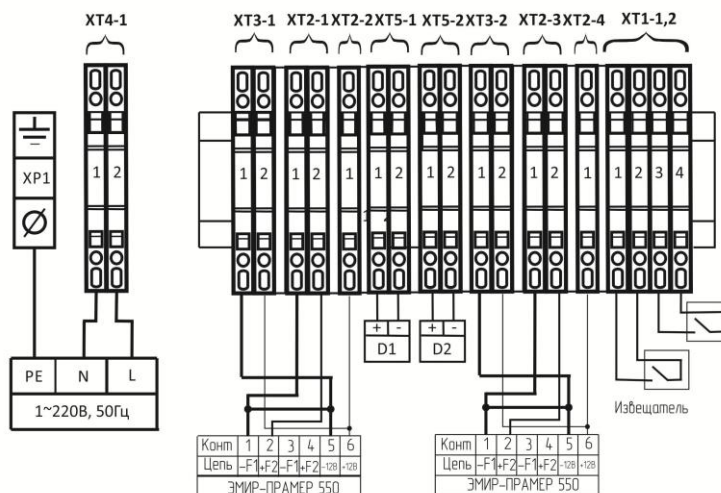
XT4-1

XT3-1 XT2-1 XT2-2 XT5-1 XT5-2 XT3-2 XT2-3 XT2-4 XT1-1,2

XP1

Ø

1 2

1 2 1 2 1 1 2 1 2 1 2 1 2 1 1 2 3 4

+ -
D1

+ -
D2

PE N L
1~220В, 50Гц

Извещатель

| Конт | 1 | 2 | 3 | 4 | 5 | 6 |
|---|---|---|---|---|---|---|
| Цепь | -F1 | +F2 | -F1 | +F2 | -12В | +12В |

ЭМИР-ПРАМЕР 550

| Конт | 1 | 2 | 3 | 4 | 5 | 6 |
|---|---|---|---|---|---|---|
| Цепь | -F1 | +F2 | -F1 | +F2 | -12В | +12В |

ЭМИР-ПРАМЕР 550